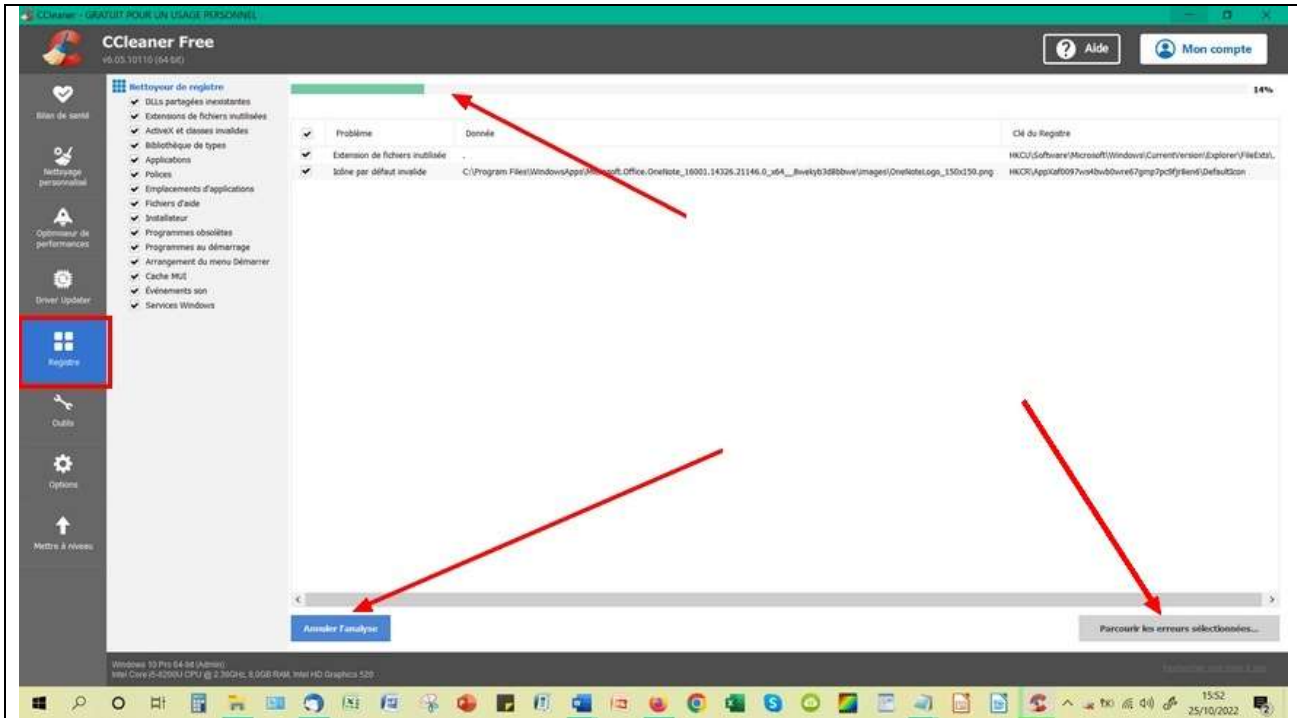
CCleaner - GRATUIT POUR UN USAGE PERSONNEL

CCleaner Free
v6.05.10110 (64-bit)

Aide

Mon compte

Bilan de santé

Nettoyage personnalisé

Optimiseur de performances

Driver Updater

Registre

Outils

Options

Mettre à niveau

Nettoyeur de registre
DLLs partagées inexistantes
Extensions de fichiers inutilisées
ActiveX et classes invalides
Bibliothèque de types
Applications
Polices
Emplacements d'applications
Fichiers d'aide
Installateur
Programmes obsolètes
Programmes au démarrage
Arrangement du menu Démarrer
Cache MUI
Événements son
Services Windows

14%

| | Problème | Donnée | Clé du Registre |
|---|---|---|---|
| ✔ | Extension de fichiers inutilisée | . | HKCU\Software\Microsoft\Windows\CurrentVersion\Explorer\FileExts\. |
| ✔ | Icône par défaut invalide | C:\Program Files\WindowsApps\Microsoft.Office.OneNote_16001.14326.21146.0_x64__8wekyb3d8bbwe\images\OneNoteLogo_150x150.png | HKCR\AppXaf0097ws4bwb0wre67gmp7pc9fjr8en6\DefaultIcon |

Annuler l'analyse

Parcourir les erreurs sélectionnées...

Windows 10 Pro 64-bit (Admin)
Intel Core i5-6200U CPU @ 2.30GHz, 8,0GB RAM, Intel HD Graphics 520

Rechercher une mise à jour

15:52
25/10/2022